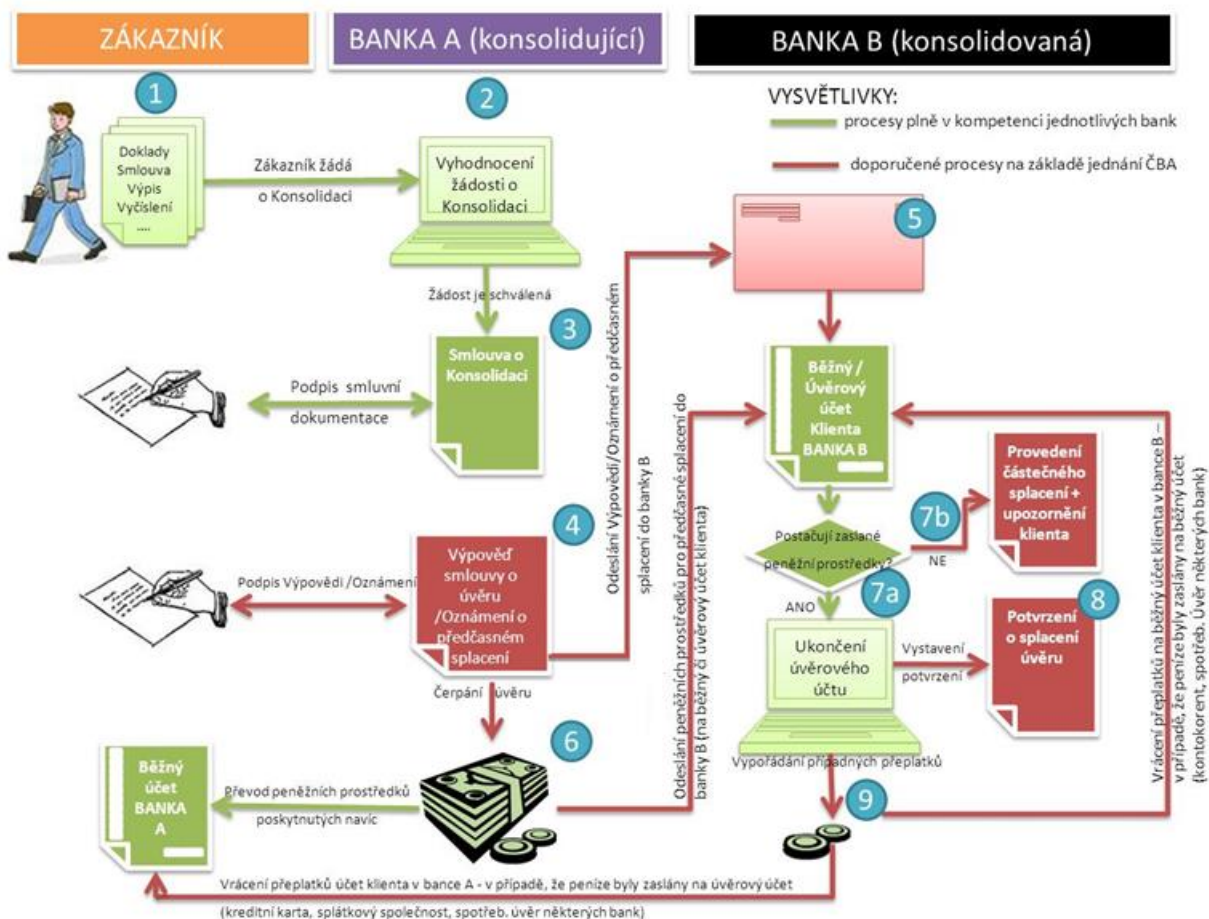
ZÁKAZNÍK

BANKA A (konsolidující)

BANKA B (konsolidovaná)

VYSVĚTLIVKY:
procesy plně v kompetenci jednotlivých bank
doporučené procesy na základě jednání ČBA

1

Doklady
Smlouva
Výpis
Vyčíslení
....

Zákazník žádá o Konsolidaci

2

Vyhodnocení žádosti o Konsolidaci

Žádost je schválená

3

Smlouva o Konsolidaci

Podpis smluvní dokumentace

5

Odeslání Výpovědi/Oznámení o předčasném splacení do banky B

Běžný / Úvěrový účet Klienta BANKA B

4

Výpověď smlouvy o úvěru /Oznámení o předčasném splacení

Podpis Výpovědi /Oznámení

Čerpání úvěru

Odeslání peněžních prostředků pro předčasné splacení do banky B (na běžný či úvěrový účet klienta)

Postačují zaslané peněžní prostředky?

7b

NE

Provedení částečného splacení + upozornění klienta

7a

ANO

Ukončení úvěrového účtu

Vystavení potvrzení

8

Potvrzení o splacení úvěru

Vrácení přeplatků na běžný účet klienta v bance B – v případě, že peníze byly zaslány na běžný účet (kontokorent, spotřeb. Úvěr některých bank)

6

Běžný účet BANKA A

Převod peněžních prostředků poskytnutých navíc

Vypořádání případných přeplatků

9

Vrácení přeplatků účet klienta v bance A - v případě, že peníze byly zaslány na úvěrový účet (kreditní karta, splátkový společnost, spotřeb. úvěr některých bank)